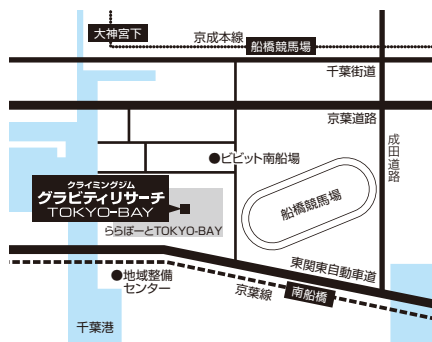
大神宮下
京成本線
船橋競馬場
千葉街道
京葉道路
成田道路
●ビビット南船場
船橋競馬場
クライミングジム
グラビティリサーチ
TOKYO-BAY
ららぽーとTOKYO-BAY
●地域整備センター
東関東自動車道
京葉線
南船橋
千葉港